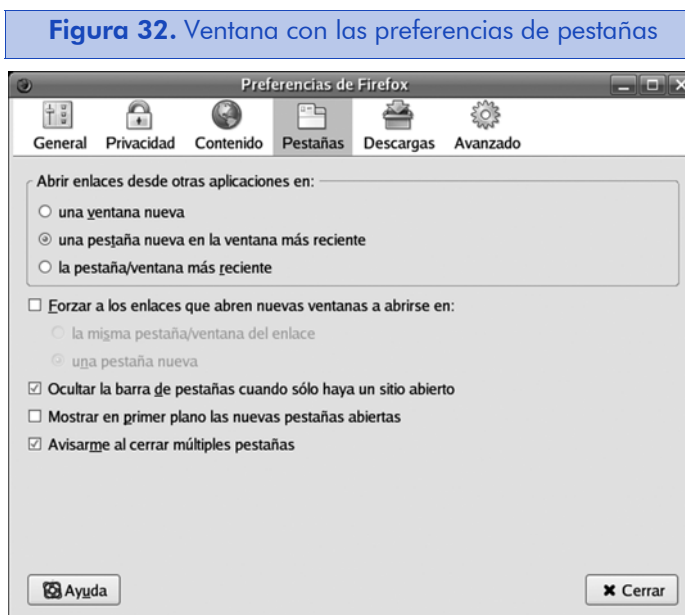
**Figura 32.** Ventana con las preferencias de pestañas

Preferencias de Firefox

General Privacidad Contenido Pestañas Descargas Avanzado

Abrir enlaces desde otras aplicaciones en:

una ventana nueva

una pestaña nueva en la ventana más reciente

la pestaña/ventana más reciente

Forzar a los enlaces que abren nuevas ventanas a abrirse en:

la misma pestaña/ventana del enlace

una pestaña nueva

Ocultar la barra de pestañas cuando sólo haya un sitio abierto

Mostrar en primer plano las nuevas pestañas abiertas

Avisarme al cerrar múltiples pestañas

Ayuda

Cerrar